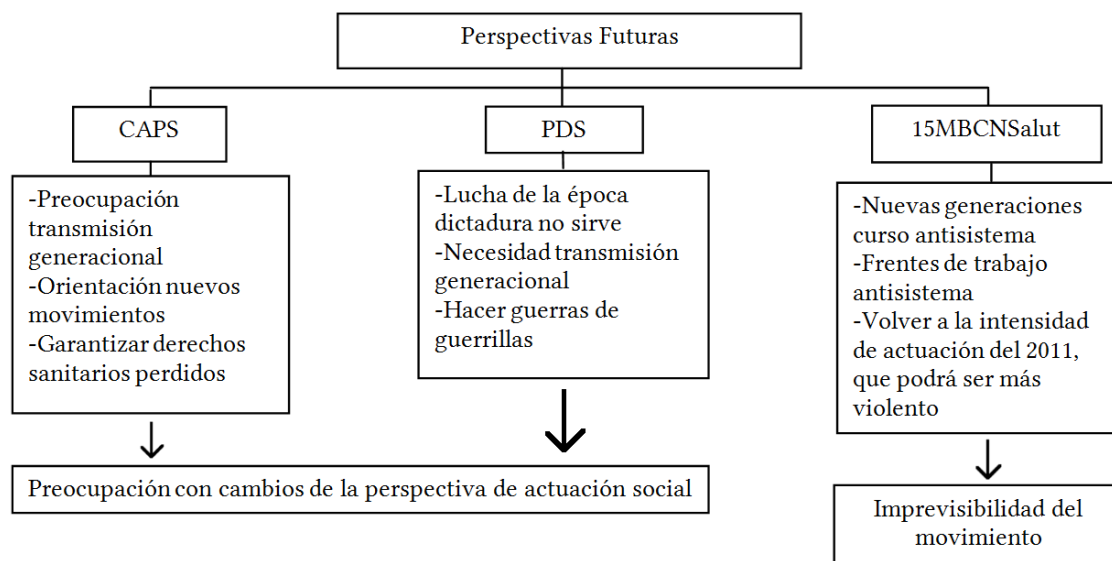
Perspectivas Futuras

CAPS

-Preocupación transmisión generacional
-Orientación nuevos movimientos
-Garantizar derechos sanitarios perdidos

PDS

-Lucha de la época dictadura no sirve
-Necesidad transmisión generacional
-Hacer guerras de guerrillas

15MBCNSalut

-Nuevas generaciones curso antisistema
-Frentes de trabajo antisistema
-Volver a la intensidad de actuación del 2011, que podrá ser más violento

Preocupación con cambios de la perspectiva de actuación social

Imprevisibilidad del movimiento